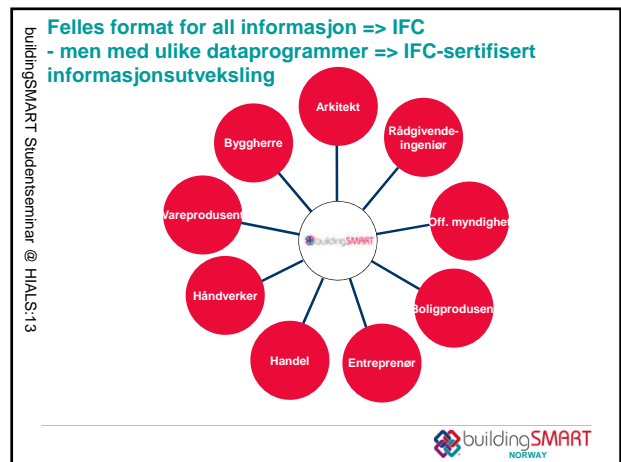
buildingSMART Studentseminar @ HIALS:13

Felles format for all informasjon => IFC
- men med ulike dataprogrammer => IFC-sertifisert informasjonsutveksling

Arkitekt

Rådgivende-ingeniør

Off. myndighet

Boligprodusent

Entreprenør

Handel

Håndverker

Vareprodusent

Byggherre

buildingSMART

buildingSMART
NORWAY